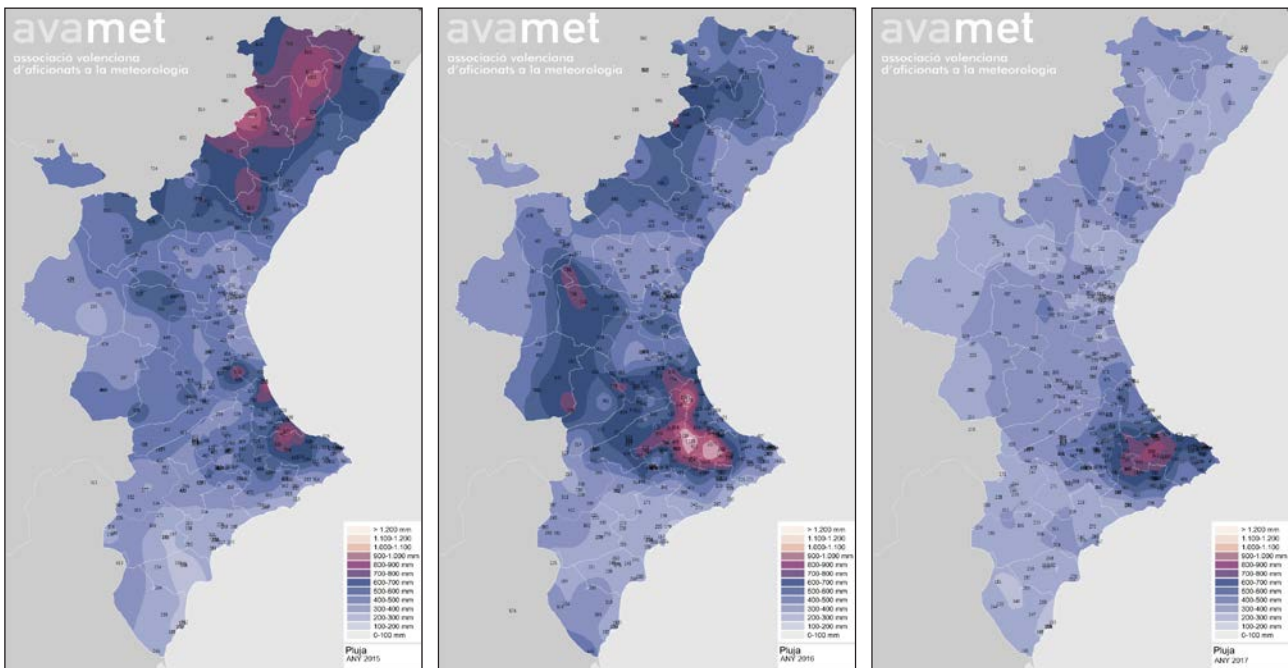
avamet
associació valenciana d'aficionats a la meteorologia

> 1.200 mm
1.100-1.200
1.000-1.100
900-1.000 mm
800-900 mm
700-800 mm
600-700 mm
500-600 mm
400-500 mm
300-400 mm
200-300 mm
100-200 mm
0-100 mm

Pluja
ANY 2015

avamet
associació valenciana d'aficionats a la meteorologia

> 1.200 mm
1.100-1.200
1.000-1.100
900-1.000 mm
800-900 mm
700-800 mm
600-700 mm
500-600 mm
400-500 mm
300-400 mm
200-300 mm
100-200 mm
0-100 mm

Pluja
ANY 2016

avamet
associació valenciana d'aficionats a la meteorologia

> 1.200 mm
1.100-1.200
1.000-1.100
900-1.000 mm
800-900 mm
700-800 mm
600-700 mm
500-600 mm
400-500 mm
300-400 mm
200-300 mm
100-200 mm
0-100 mm

Pluja
ANY 2017